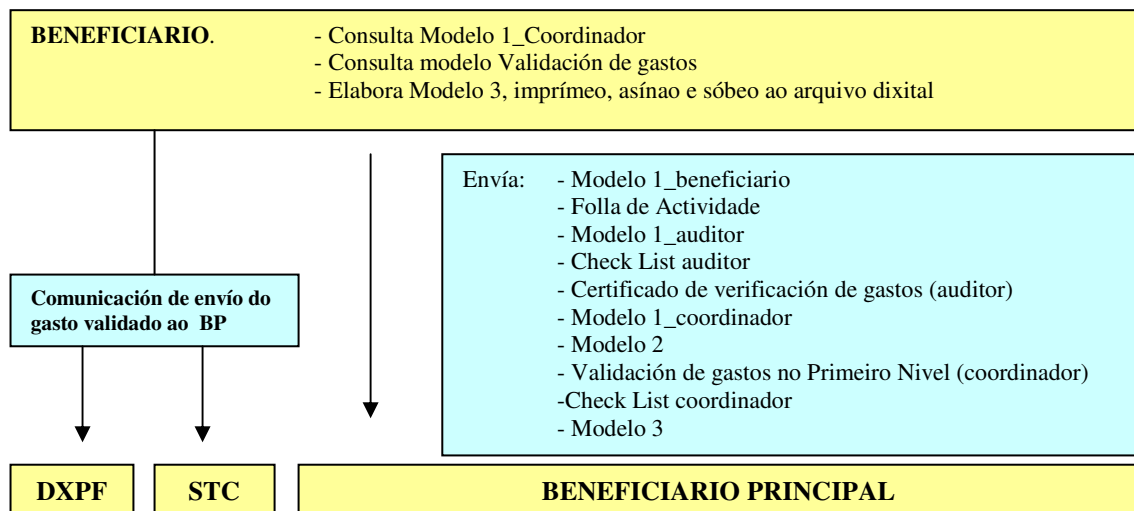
**BENEFICIARIO**.

- Consulta Modelo 1_Coordinador
- Consulta modelo Validación de gastos
- Elabora Modelo 3, imprímeo, asínao e sóbeo ao arquivo dixital

Envía:
- Modelo 1_beneficiario
- Folla de Actividade
- Modelo 1_auditor
- Check List auditor
- Certificado de verificación de gastos (auditor)
- Modelo 1_coordinador
- Modelo 2
- Validación de gastos no Primeiro Nivel (coordinador)
-Check List coordinador
- Modelo 3

**Comunicación de envío do gasto validado ao BP**

**DXPF**

**STC**

**BENEFICIARIO PRINCIPAL**